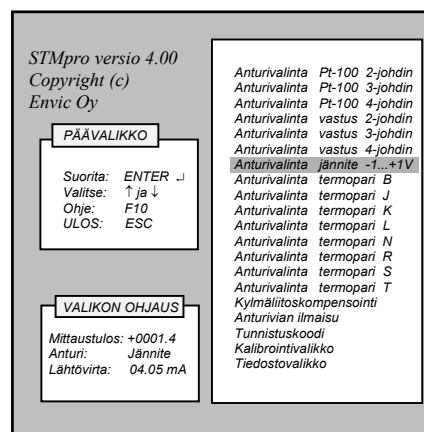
STMpro versio 4.00
Copyright (c)
Envic Oy

PÄÄVALIKKO

Suorita: ENTER ↵
Valitse: ↑ ja ↓
Ohje: F10
ULOS: ESC

VALIKON OHJAUS

Mittaustulos: +0001.4
Anturi: Jännite
Lähtövirta: 04.05 mA

Anturivalinta Pt-100 2-johdin
Anturivalinta Pt-100 3-johdin
Anturivalinta Pt-100 4-johdin
Anturivalinta vastus 2-johdin
Anturivalinta vastus 3-johdin
Anturivalinta vastus 4-johdin
Anturivalinta jännite -1...+1V
Anturivalinta termopari B
Anturivalinta termopari J
Anturivalinta termopari K
Anturivalinta termopari L
Anturivalinta termopari N
Anturivalinta termopari R
Anturivalinta termopari S
Anturivalinta termopari T
Kylmäliitoskompensointi
Anturivian ilmaisu
Tunnistuskoodi
Kalibrointivalikko
Tiedostovalikko